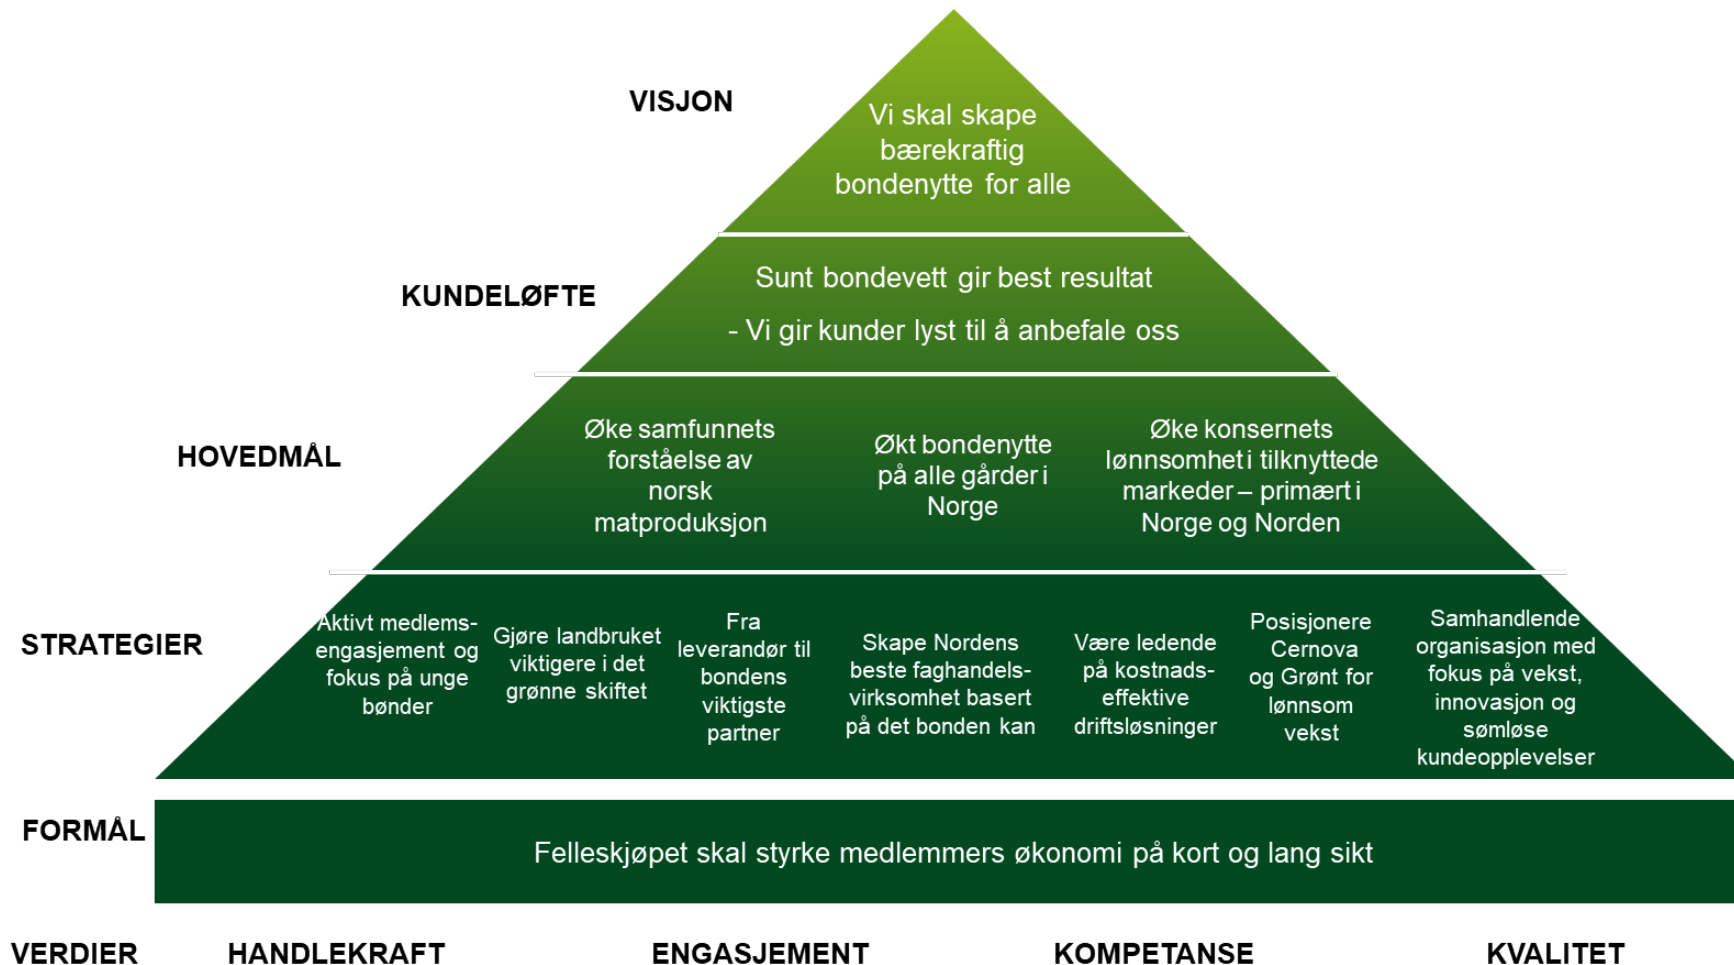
VISJON

Vi skal skape bærekraftig bondenytte for alle

KUNDELØFTE

Sunt bondevett gir best resultat

- Vi gir kunder lyst til å anbefale oss

HOVEDMÅL

Øke samfunnets forståelse av norsk matproduksjon

Økt bondenytte på alle gårder i Norge

Øke konsernets lønnsomhet i tilknyttede markeder – primært i Norge og Norden

STRATEGIER

Aktivt medlemsengasjement og fokus på unge bønder

Gjøre landbruket viktigere i det grønne skiftet

Fra leverandør til bondens viktigste partner

Skape Nordens beste faghandelsvirksomhet basert på det bonden kan

Være ledende på kostnadseffektive driftsløsninger

Posisjonere Cernova og Grønt for lønnsom vekst

Samhandlende organisasjon med fokus på vekst, innovasjon og sømløse kundeopplevelser

FORMÅL

Felleskjøpet skal styrke medlemmers økonomi på kort og lang sikt

VERDIER

HANDLEKRAFT

ENGASJEMENT

KOMPETANSE

KVALITET